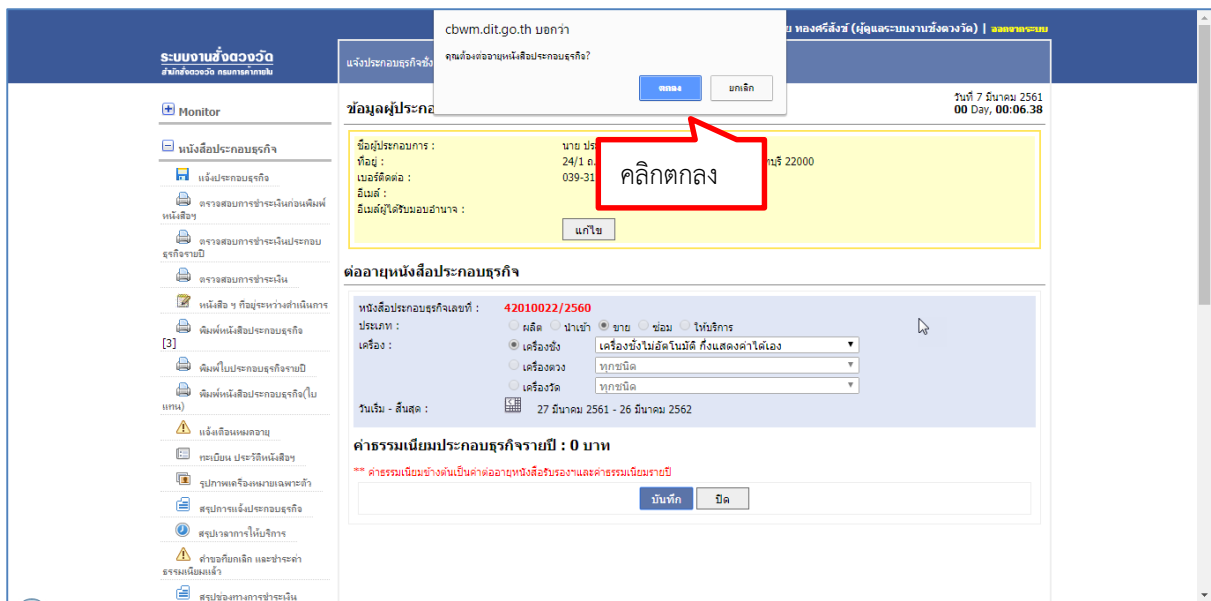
cbwm.dit.go.th บอกว่า

คุณต้องต่ออายุหนังสือประกอบธุรกิจ?

ตกลง ยกเลิก

ย ทองศรีสังข์ (ผู้ดูแลระบบงานชั่งตวงวัด) | ออกจากระบบ

ระบบงานชั่งตวงวัด
สำนักชั่งตวงวัด กรมการค้าภายใน

แจ้งประกอบธุรกิจชั่ง

วันที่ 7 มีนาคม 2561
00 Day, 00:06.38

Monitor

หนังสือประกอบธุรกิจ

แจ้งประกอบธุรกิจ

ตรวจสอบการชำระเงินก่อนพิมพ์หนังสือฯ

ตรวจสอบการชำระเงินประกอบธุรกิจรายปี

ตรวจสอบการชำระเงิน

หนังสือ ฯ ที่อยู่ระหว่างดำเนินการ

พิมพ์หนังสือประกอบธุรกิจ [3]

พิมพ์ใบประกอบธุรกิจรายปี

พิมพ์หนังสือประกอบธุรกิจ(ใบแทน)

แจ้งเตือนหมดอายุ

ทะเบียน ประวัติหนังสือฯ

รูปภาพเครื่องหมายเฉพาะตัว

สรุปการแจ้งประกอบธุรกิจ

สรุปเวลาการให้บริการ

คำขอยกเลิก และชำระค่าธรรมเนียมเหล้า

สรุปช่องทางการชำระเงิน

ข้อมูลผู้ประกอ

ชื่อผู้ประกอบการ : นาย ปร
ที่อยู่ : 24/1 ถ. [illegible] บุรี 22000
เบอร์ติดต่อ : 039-31
อีเมล์ :
อีเมล์ผู้ได้รับมอบอำนาจ :

แก้ไข

คลิกตกลง

ต่ออายุหนังสือประกอบธุรกิจ

หนังสือประกอบธุรกิจเลขที่ : 42010022/2560
ประเภท : ผลิต นำเข้า ขาย ซ่อม ให้บริการ
เครื่อง : เครื่องชั่ง เครื่องชั่งไม่อัตโนมัติ กึ่งแสดงค่าได้เอง
เครื่องตวง ทุกชนิด
เครื่องวัด ทุกชนิด
วันเริ่ม - สิ้นสุด : 27 มีนาคม 2561 - 26 มีนาคม 2562

ค่าธรรมเนียมประกอบธุรกิจรายปี : 0 บาท

** ค่าธรรมเนียมข้างต้นเป็นค่าต่ออายุหนังสือรับรองฯและค่าธรรมเนียมรายปี

บันทึก ปิด